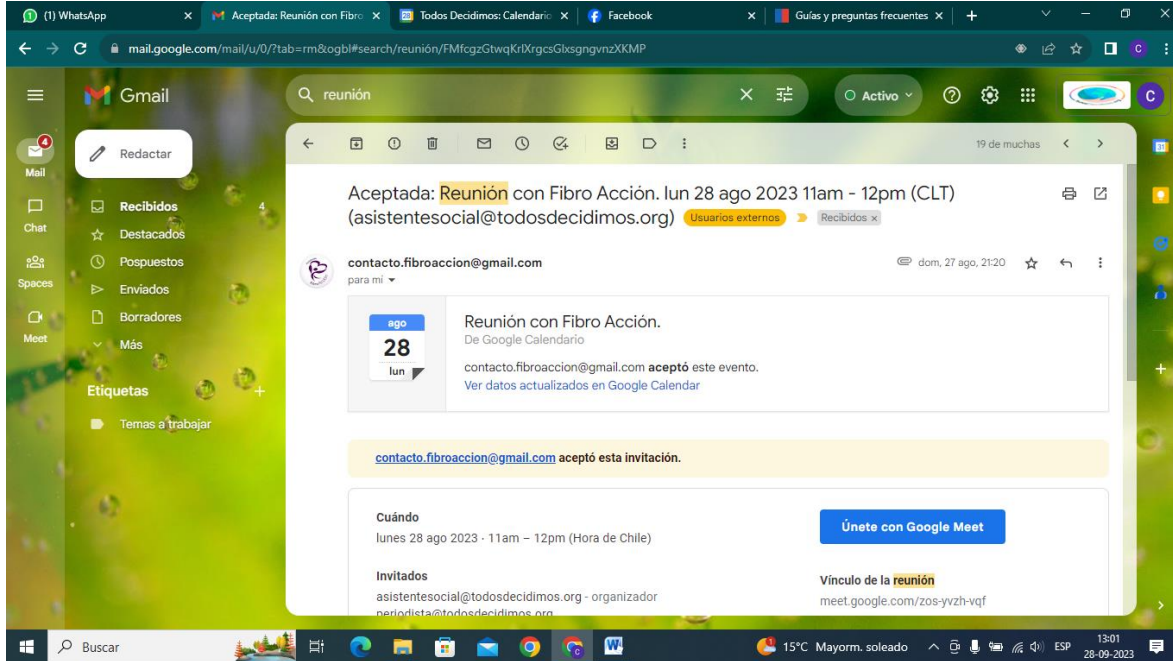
(1) WhatsApp | Aceptada: Reunión con Fibro | Todos Decidimos: Calendario | Facebook | Guías y preguntas frecuentes

mail.google.com/mail/u/0/?tab=rm&ogbl#search/reunión/FMfcgzGtwqKrlXrgcsGlxsgngvnzXKMP

Gmail

reunión

Activo

C

4
Mail
Chat
Spaces
Meet

Redactar

Recibidos 4
Destacados
Pospuestos
Enviados
Borradores
Más

Etiquetas +

Temas a trabajar

19 de muchas

Aceptada: Reunión con Fibro Acción. lun 28 ago 2023 11am - 12pm (CLT) (asistentesocial@todosdecidimos.org) Usuarios externos Recibidos ×

contacto.fibroaccion@gmail.com
para mí

dom, 27 ago, 21:20

ago
28
lun

Reunión con Fibro Acción.
De Google Calendario

contacto.fibroaccion@gmail.com **aceptó** este evento.
Ver datos actualizados en Google Calendar

contacto.fibroaccion@gmail.com aceptó esta invitación.

Cuándo
lunes 28 ago 2023 · 11am – 12pm (Hora de Chile)

Únete con Google Meet

Invitados
asistentesocial@todosdecidimos.org - organizador
periodista@todosdecidimos.org

Vínculo de la reunión
meet.google.com/zos-yvzh-vqf

Buscar

15°C Mayorm. soleado ESP 13:01 28-09-2023